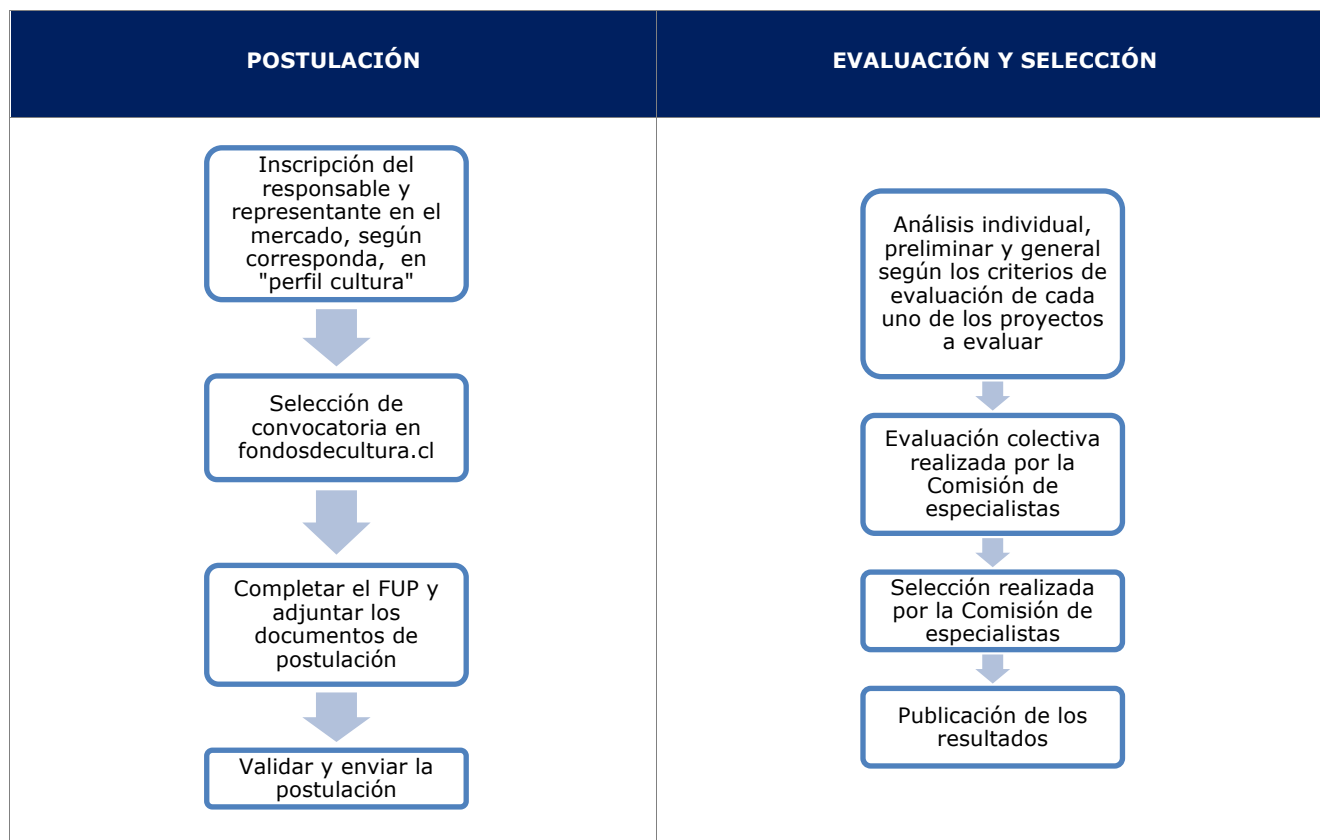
| POSTULACIÓN | EVALUACIÓN Y SELECCIÓN |
|---|---|
| Inscripción del responsable y representante en el mercado, según corresponda, en "perfil cultura" | Análisis individual, preliminar y general según los criterios de evaluación de cada uno de los proyectos a evaluar |
| Selección de convocatoria en fondosdecultura.cl | Evaluación colectiva realizada por la Comisión de especialistas |
| Completar el FUP y adjuntar los documentos de postulación | Selección realizada por la Comisión de especialistas |
| Validar y enviar la postulación | Publicación de los resultados |